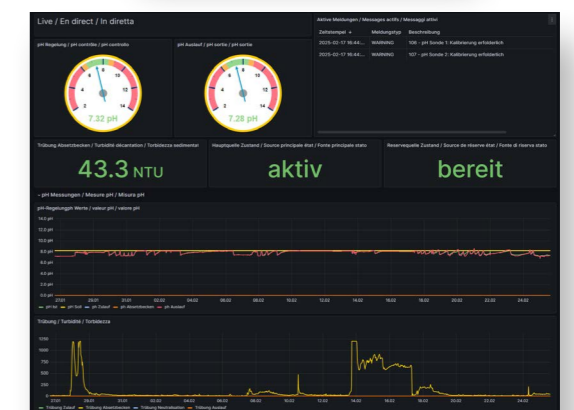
Live / En direct / In diretta

pH Regelung / pH contrôle / pH controllo

2
4
6
8
10
12
14
7.32 pH

pH Auslauf / pH sortie / pH sortie

2
4
6
8
10
12
14
7.28 pH

Aktive Meldungen / Messages actifs / Messaggi attivi

| Zeitstempel ↓ | Meldungstyp | Beschreibung |
|---|---|---|
| 2025-02-17 16:44:... | WARNING | 106 - pH Sonde 1: Kalibrierung erforderlich |
| 2025-02-17 16:44:... | WARNING | 107 - pH Sonde 2: Kalibrierung erforderlich |

Trübung Absetzbecken / Turbidité décantation / Torbidezza sedimentaz

43.3 NTU

Hauptquelle Zustand / Source principale état / Fonte principale stato

aktiv

Reservequelle Zustand / Source de réserve état / Fonte di riserva stato

bereit

pH Messungen / Mesure pH / Misura pH

pH-Regelungen Werte / valeur pH / valore pH

14.0 pH
12.0 pH
10.0 pH
8.0 pH
6.0 pH
4.0 pH
2.0 pH
0.0 pH

27.01 28.01 31.01 02.02 04.02 06.02 08.02 10.02 12.02 14.02 16.02 18.02 20.02 22.02 24.02

pH Ist — pH Soll — pH Zulauf — pH Absetzbecken — pH Auslauf

Trübung / Turbidité / Torbidezza

1250
1000
750
500
250
0

27.01 29.01 31.01 02.02 04.02 06.02 08.02 10.02 12.02 14.02 16.02 18.02 20.02 22.02 24.02

Trübung Zulauf — Trübung Absetzbecken — Trübung Neutralisation — Trübung Auslauf